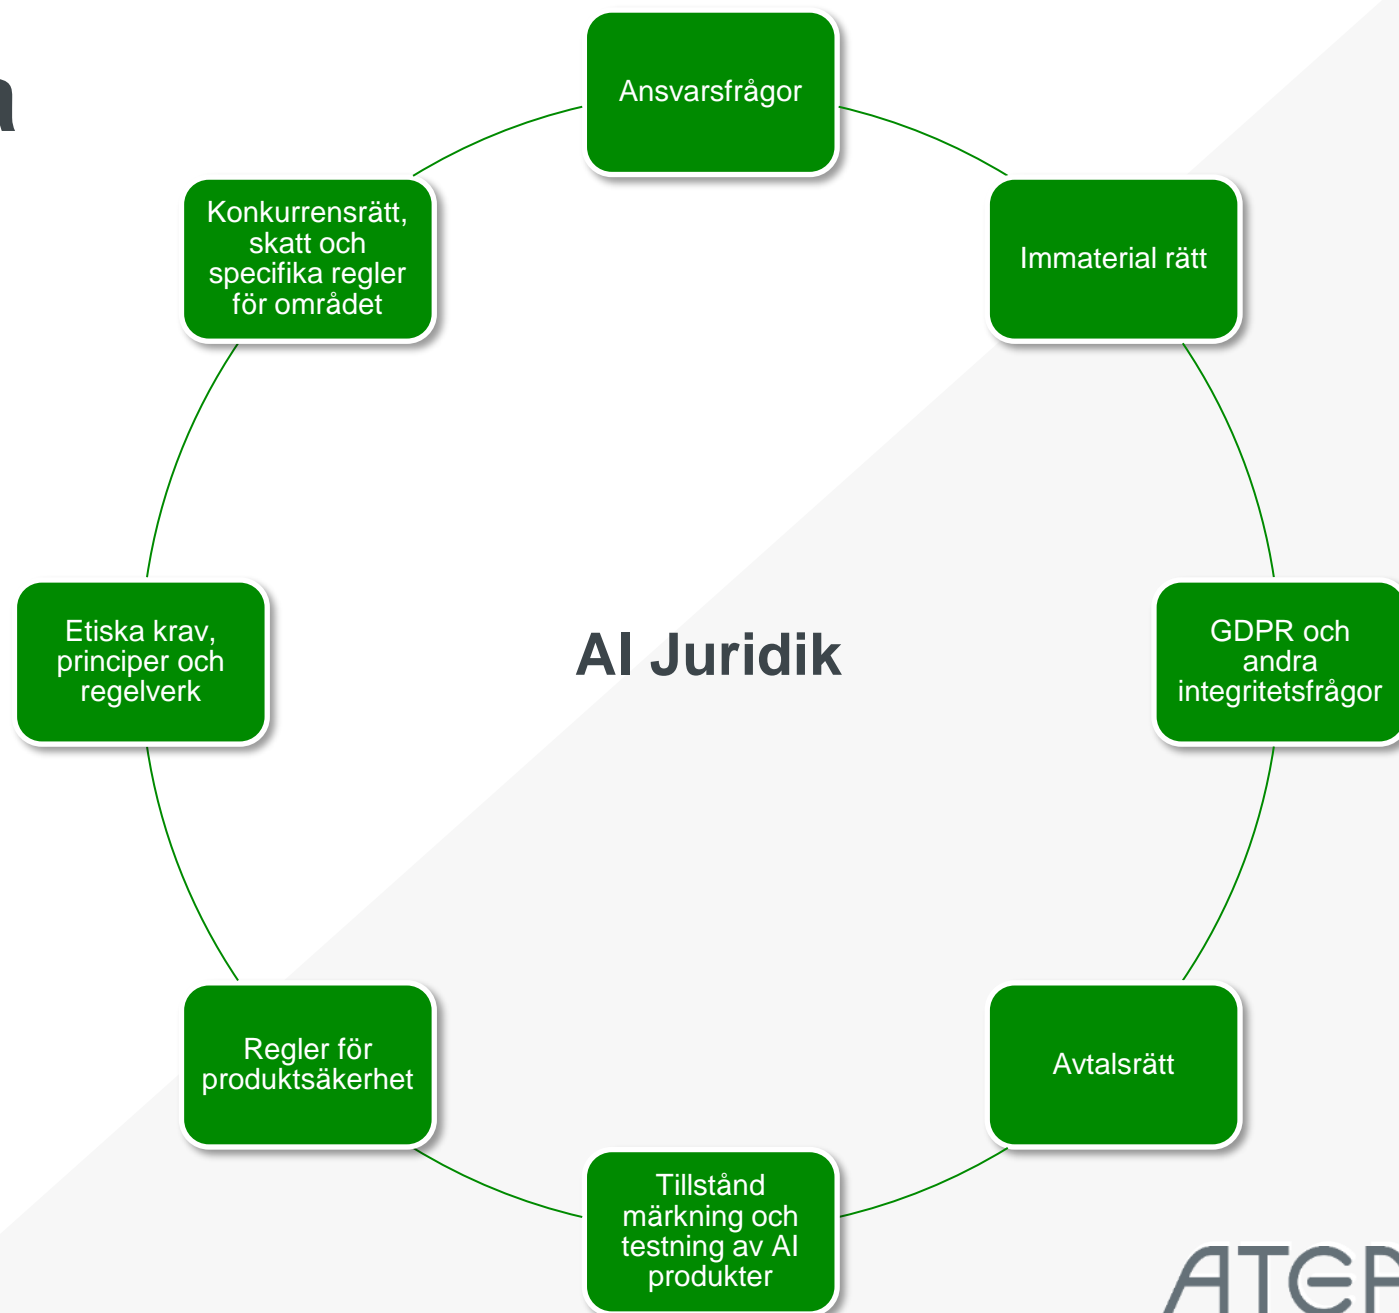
Ansvarsfrågor

Immaterial rätt

GDPR och andra integritetsfrågor

Avtalsrätt

Tillstånd märkning och testning av AI produkter

Regler för produktsäkerhet

Etiska krav, principer och regelverk

Konkurrensrätt, skatt och specifika regler för området

AI Juridik

ATEF